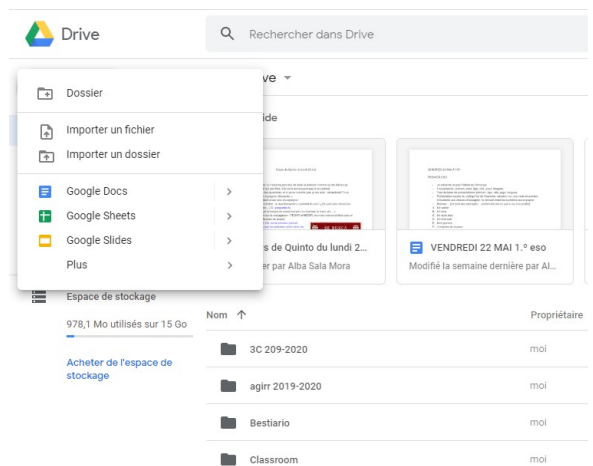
Drive

Rechercher dans Drive

Dossier

Importer un fichier

Importer un dossier

Google Docs

Google Sheets

Google Slides

Plus

ve

ide

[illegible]

s de Quinto du lundi 2...

er par Alba Sala Mora

VENDREDI 22 MAI 1.º eso

Modifié la semaine dernière par Al...

Espace de stockage

978,1 Mo utilisés sur 15 Go

Acheter de l'espace de stockage

Nom

Propriétaire

3C 209-2020 moi

agirr 2019-2020 moi

Bestiario moi

Classroom moi